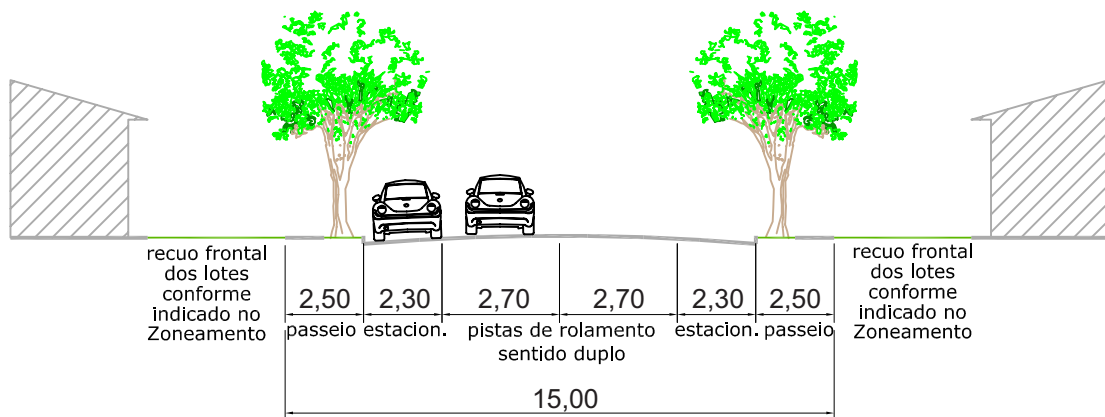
recuo frontal dos lotes conforme indicado no Zoneamento

2,50
passeio

2,30
estacion.

2,70

2,70
pistas de rolamento sentido duplo

2,30
estacion.

2,50
passeio

recuo frontal dos lotes conforme indicado no Zoneamento

15,00